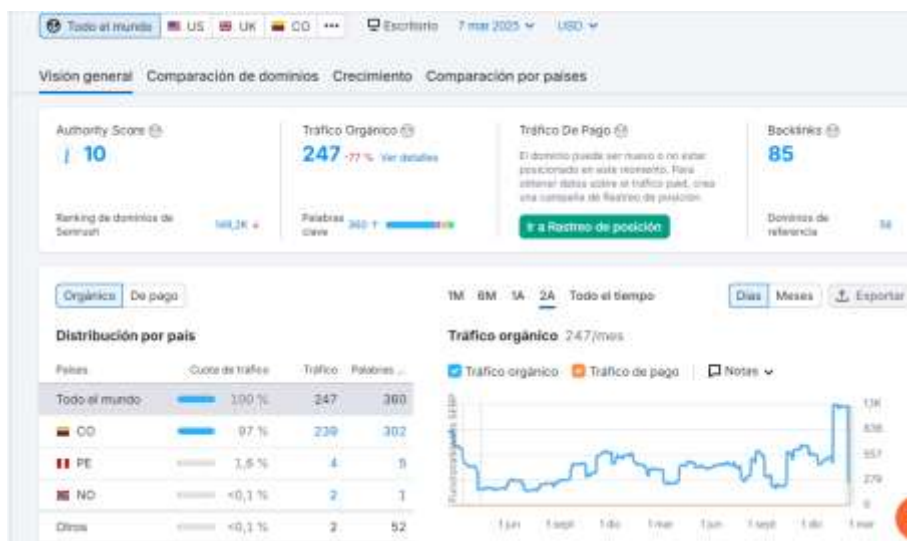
Todo el mundo | US | UK | CO | ••• | Escritorio | 7 mar 2025 | USD

Visión general | Comparación de dominios | Crecimiento | Comparación por países

Authority Score
10

Ranking de dominios de Semrush | 149,2K

Tráfico Orgánico
247 -77 % Ver detalles

Palabras clave | 360

Tráfico De Pago
El dominio puede ser nuevo o no estar posicionado en este momento. Para obtener datos sobre el tráfico paid, crea una campaña de Rastreo de posición.

Ir a Rastreo de posición

Backlinks
85

Dominios de referencia | 56

Orgánico | De pago

1M | 6M | 1A | 2A | Todo el tiempo

Días | Meses | Exportar

Distribución por país

| Países | Cuota de tráfico | Tráfico | Palabras ... |
|---|---|---|---|
| Todo el mundo | 100 % | 247 | 360 |
| CO | 97 % | 239 | 302 |
| PE | 1,6 % | 4 | 5 |
| NO | <0,1 % | 2 | 1 |
| Otros | <0,1 % | 2 | 52 |

Tráfico orgánico 247/mes

Tráfico orgánico | Tráfico de pago | Notas

Posiciones en SERP

1,1K
836
557
279
0

1 jun | 1 sept | 1 dic | 1 mar | 1 jun | 1 sept | 1 dic | 1 mar